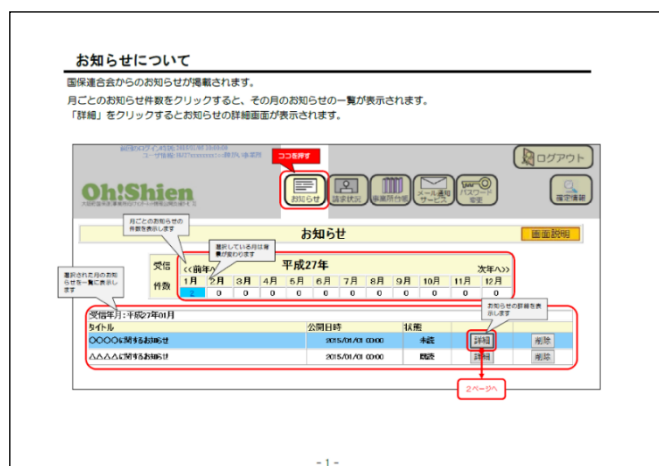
お知らせについて

国保連合会からのお知らせが掲載されます。

月ごとのお知らせ件数をクリックすると、その月のお知らせの一覧が表示されます。
「詳細」をクリックするとお知らせの詳細画面が表示されます。

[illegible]
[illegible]

ココを押す

ログアウト

Oh!Shien

お知らせ　請求状況　各種月分帳　メール通知サービス　パスワード変更　操作情報

お知らせ　画面説明

月ごとのお知らせの件数を表示します

選択している月は背景が変わります

受信

<<前年へ　平成27年　次年へ>>

| 件数 | 1月 | 2月 | 3月 | 4月 | 5月 | 6月 | 7月 | 8月 | 9月 | 10月 | 11月 | 12月 |
|---|---|---|---|---|---|---|---|---|---|---|---|---|
| | 2 | 0 | 0 | 0 | 0 | 0 | 0 | 0 | 0 | 0 | 0 | 0 |

選択された月のお知らせを一覧に表示します

お知らせの詳細を表示します

受信年月：平成27年01月

| タイトル | 公開日時 | 状態 | | |
|---|---|---|---|---|
| ○○○○に関するお知らせ | 2015/01/01 00:00 | 未読 | 詳細 | 削除 |
| △△△△に関するお知らせ | 2015/01/01 00:00 | 既読 | 詳細 | 削除 |

2ページへ

－1－